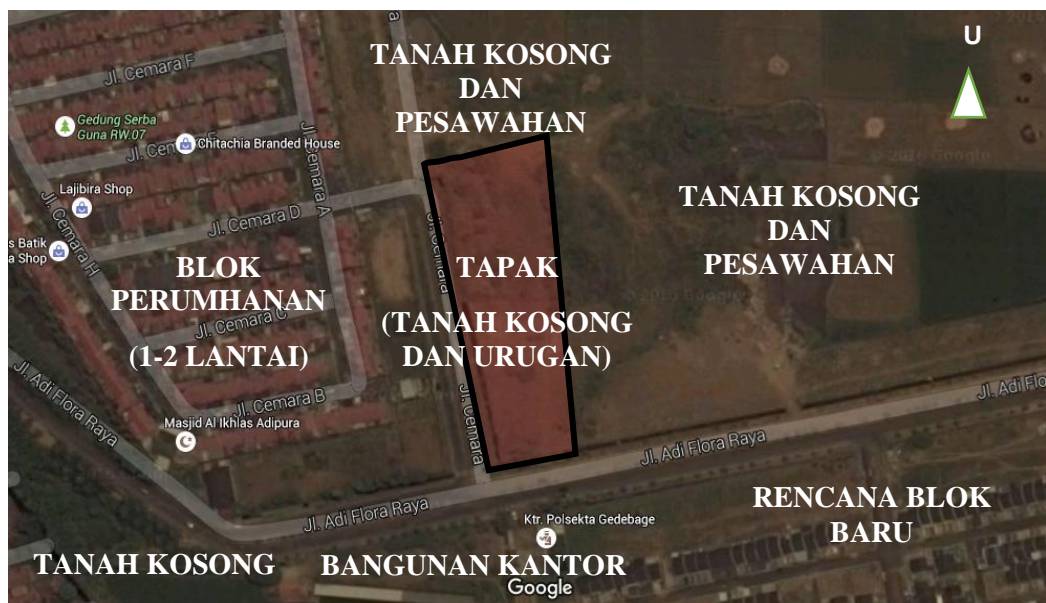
TANAH KOSONG DAN PESAWAHAN

U

Jl. Cemara F

Gedung Serba Guna RW.07

Jl. Cem

Chitachia Branded House

Jl. Cemara A

Lajibira Shop

Jl. Cemara D

Jl. Cemara H

s Batik a Shop

TANAH KOSONG DAN PESAWAHAN

BLOK PERUMHANAN (1-2 LANTAI)

TAPAK (TANAH KOSONG DAN URUGAN)

Jl. Cemara

Jl. Cemara C

Jl. Adi Flora Raya

Jl. Cemara B

Masjid Al Ikhlas Adipura

Jl. Cemara

Jl. Adi Flora Raya

Jl. Adi Flo

Jl. Adi Flora Raya

Ktr. Polsekta Gedebage

RENCANA BLOK BARU

TANAH KOSONG

BANGUNAN KANTOR

Google

© 2016 Google

© 2016 Google